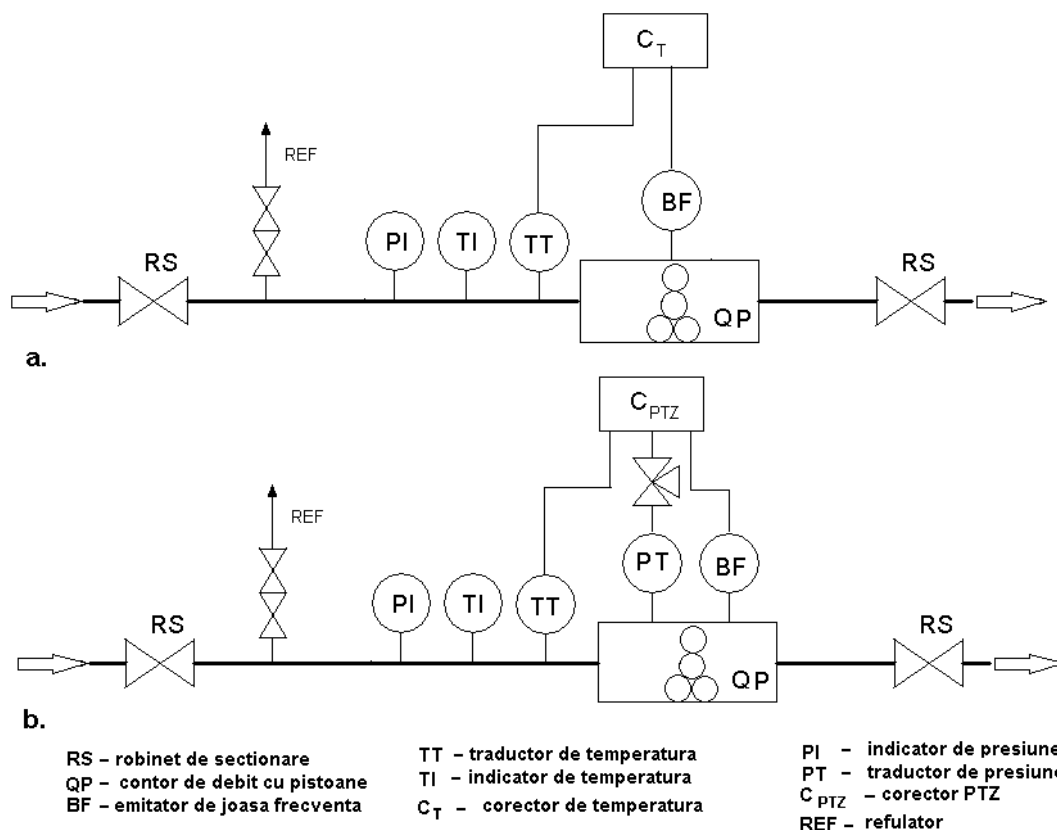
$C_T$

REF

BF

RS

PI

TI

TT

QP

RS

a.

$C_{PTZ}$

REF

PT

BF

RS

PI

TI

TT

QP

RS

b.

RS – robinet de sectionare
QP – contor de debit cu pistoane
BF – emitator de joasa frecventa

TT – traductor de temperatura
TI – indicator de temperatura
$C_T$ – corector de temperatura

PI – indicator de presiune
PT – traductor de presiune
$C_{PTZ}$ – corector PTZ
REF – refulator